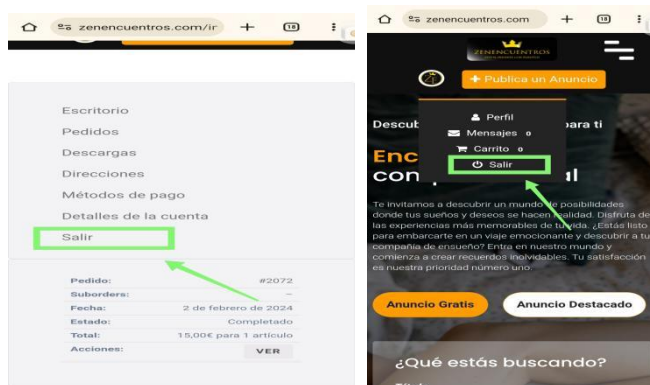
zenencuentros.com/ir
18

Escritorio
Pedidos
Descargas
Direcciones
Métodos de pago
Detalles de la cuenta
Salir

| | |
|---|---|
| Pedido: | #2072 |
| Suborders: | – |
| Fecha: | 2 de febrero de 2024 |
| Estado: | Completado |
| Total: | 15,00€ para 1 artículo |
| Acciones: | VER |

zenencuentros.com
18

ZENENCUENTROS

+ Publica un Anuncio

Perfil
Mensajes 0
Carrito 0
Salir

Descub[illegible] para ti

Enc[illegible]
con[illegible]al

Te invitamos a descubrir un mundo de posibilidades donde tus sueños y deseos se hacen realidad. Disfruta de las experiencias más memorables de tu vida. ¿Estás listo para embarcarte en un viaje emocionante y descubrir a tu compañía de ensueño? Entra en nuestro mundo y comienza a crear recuerdos inolvidables. Tu satisfacción es nuestra prioridad número uno.

Anuncio Gratis
Anuncio Destacado

¿Qué estás buscando?